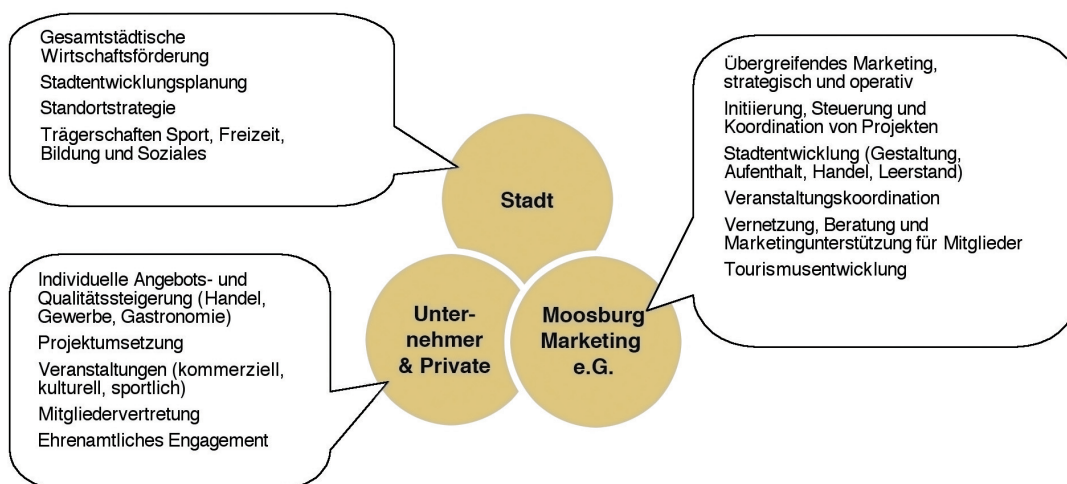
Gesamtstädtische Wirtschaftsförderung

Stadtentwicklungsplanung

Standortstrategie

Trägerschaften Sport, Freizeit, Bildung und Soziales

Übergreifendes Marketing, strategisch und operativ

Initiierung, Steuerung und Koordination von Projekten

Stadtentwicklung (Gestaltung, Aufenthalt, Handel, Leerstand)

Veranstaltungskoordination

Vernetzung, Beratung und Marketingunterstützung für Mitglieder

Tourismusentwicklung

Stadt

Unternehmer & Private

Moosburg Marketing e.G.

Individuelle Angebots- und Qualitätssteigerung (Handel, Gewerbe, Gastronomie)

Projektumsetzung

Veranstaltungen (kommerziell, kulturell, sportlich)

Mitgliedervertretung

Ehrenamtliches Engagement